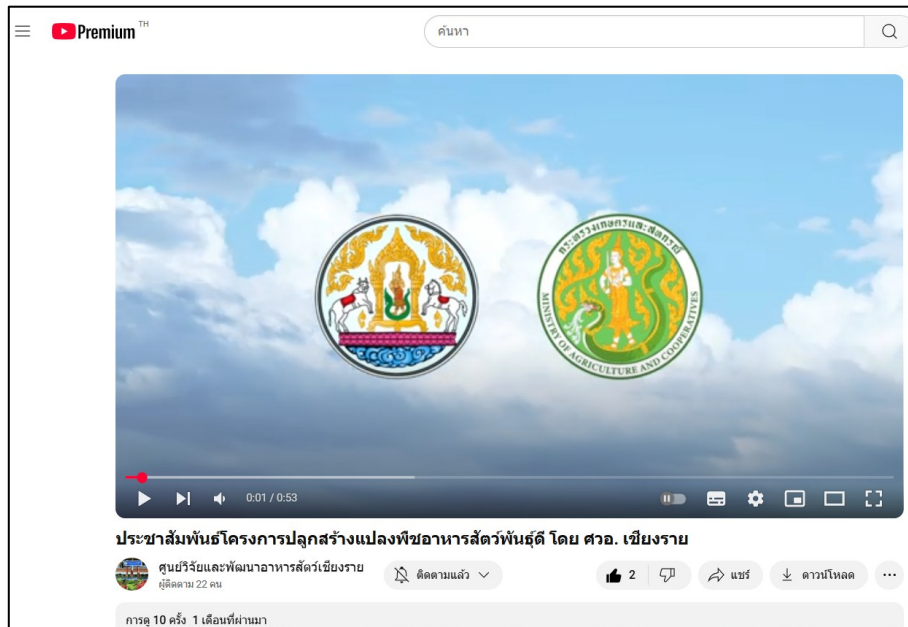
Premium TH

ค้นหา

กระทรวงเกษตรและสหกรณ์

MINISTRY OF AGRICULTURE AND COOPERATIVES

0:01 / 0:53

ประชาสัมพันธ์โครงการปลูกสร้างแปลงพืชอาหารสัตว์พันธุ์ดี โดย ศวอ. เชียงราย

ศูนย์วิจัยและพัฒนาอาหารสัตว์เชียงราย
ผู้ติดตาม 22 คน

ติดตามแล้ว

2

แชร์

ดาวน์โหลด

การดู 10 ครั้ง 1 เดือนที่ผ่านมา